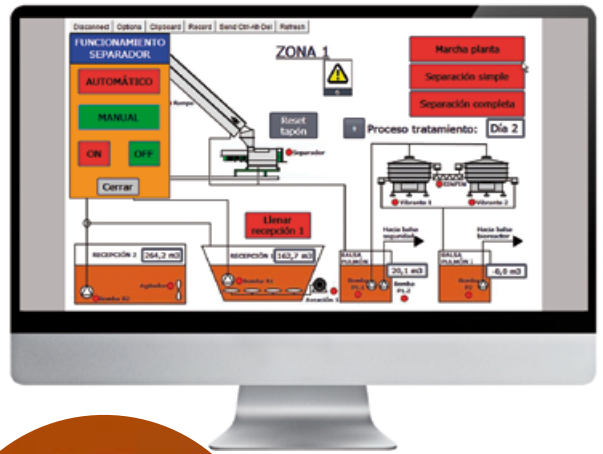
Disconnect | Options | Clipboard | Record | Send Ctrl-Alt-Del | Refresh

FUNCIONAMIENTO SEPARADOR

AUTOMÁTICO

MANUAL

ON

OFF

Cerrar

ZONA 1

Marcha planta

Separación simple

Separación completa

Reset tapón

Proceso tratamiento: Día 2

Separador

Llenar recepción 1

RECEPCIÓN 2 264,2 m3

RECEPCIÓN 1 162,7 m3

Agitador

Bomba R2

Bomba R1

Aireación 1

BALSA PULMÓN

20,1 m3

Bomba PS

Hacia balsa segundaria

Vibrante 1

Vibrante 2

Hacia balsa biorreactor

BALSA PULMÓN 1

-6,0 m3